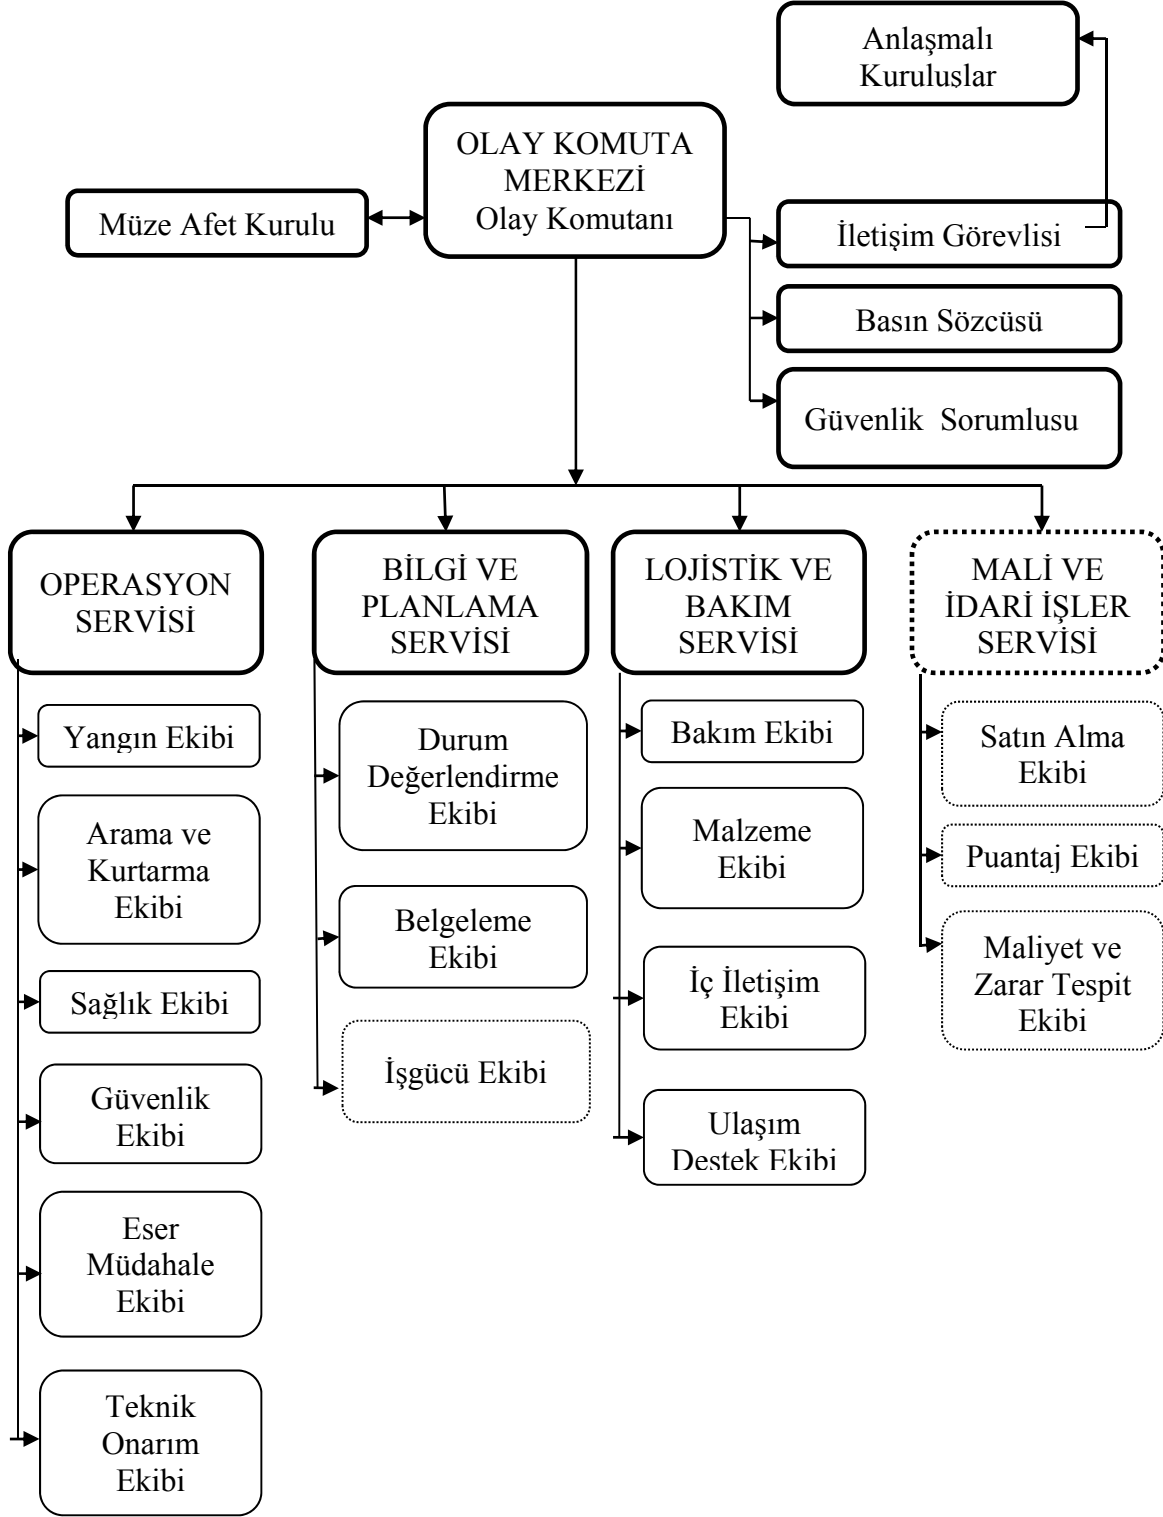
Anlaşmalı Kuruluşlar

OLAY KOMUTA MERKEZİ Olay Komutanı

Müze Afet Kurulu

İletişim Görevlisi

Basın Sözcüsü

Güvenlik Sorumlusu

OPERASYON SERVİSİ

Yangın Ekibi

Arama ve Kurtarma Ekibi

Sağlık Ekibi

Güvenlik Ekibi

Eser Müdahale Ekibi

Teknik Onarım Ekibi

BİLGİ VE PLANLAMA SERVİSİ

Durum Değerlendirme Ekibi

Belgeleme Ekibi

İşgücü Ekibi

LOJİSTİK VE BAKIM SERVİSİ

Bakım Ekibi

Malzeme Ekibi

İç İletişim Ekibi

Ulaşım Destek Ekibi

MALİ VE İDARİ İŞLER SERVİSİ

Satın Alma Ekibi

Puantaj Ekibi

Maliyet ve Zarar Tespit Ekibi